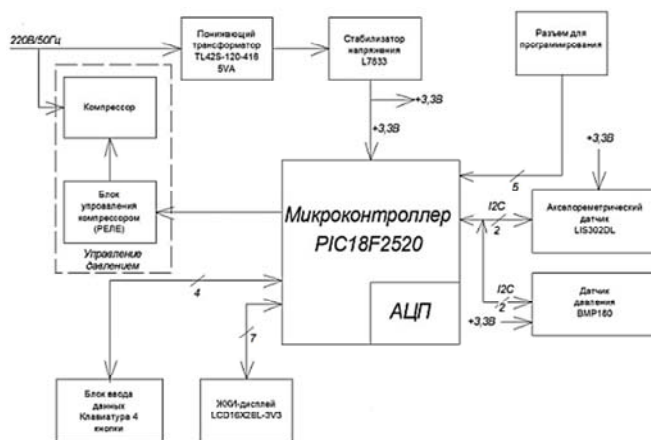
220В/50Гц

Понижающий трансформатор TL42S-120-416 5VA

Стабилизатор напряжения L7833

Разъем для программирования

Компрессор

+3,3В

+3,3В

+3,3В

Блок управления компрессором (РЕЛЕ)

Управление давлением

Микроконтроллер PIC18F2520

5

I2C

2

Акселерометрический датчик LIS302DL

4

АЦП

I2C

2

Датчик давления BMP180

+3,3В

7

Блок ввода данных Клавиатура 4 кнопки

ЖКИ-дисплей LCD16X2BL-3V3